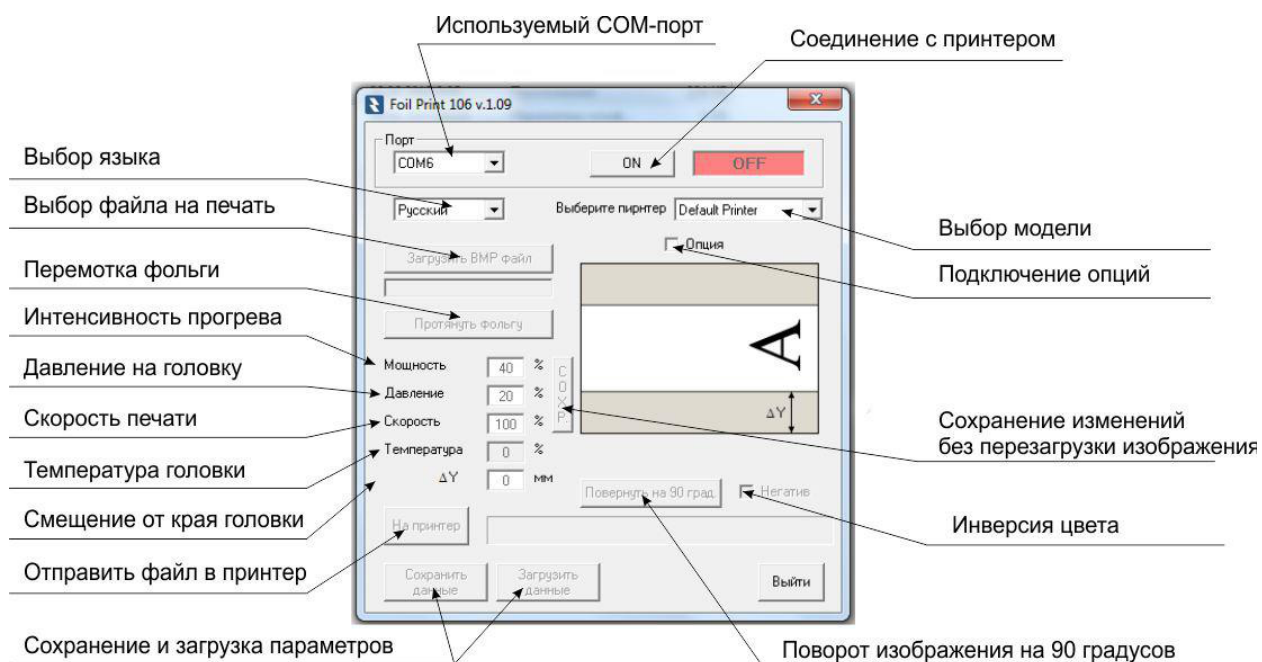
Используемый COM-порт

Соединение с принтером

Foil Print 106 v.1.09

Порт
COM6
ON
OFF

Выбор языка

Выбор файла на печать

Русский
Выберите пиртнер
Default Printer

Выбор модели

Опция

Подключение опций

Загрузить BMP файл

Перемотка фольги

Протянуть фольгу

Интенсивность прогрева

Давление на головку

Мощность 40 %
Давление 20 %
Скорость 100 %
Температура 0 %
ΔY 0 мм

С О Х Р.

A

ΔY

Скорость печати

Температура головки

Смещение от края головки

Сохранение изменений без перезагрузки изображения

Повернуть на 90 град.

Негатив

Инверсия цвета

На принтер

Отправить файл в принтер

Сохранить данные
Загрузить данные
Выйти

Сохранение и загрузка параметров

Поворот изображения на 90 градусов